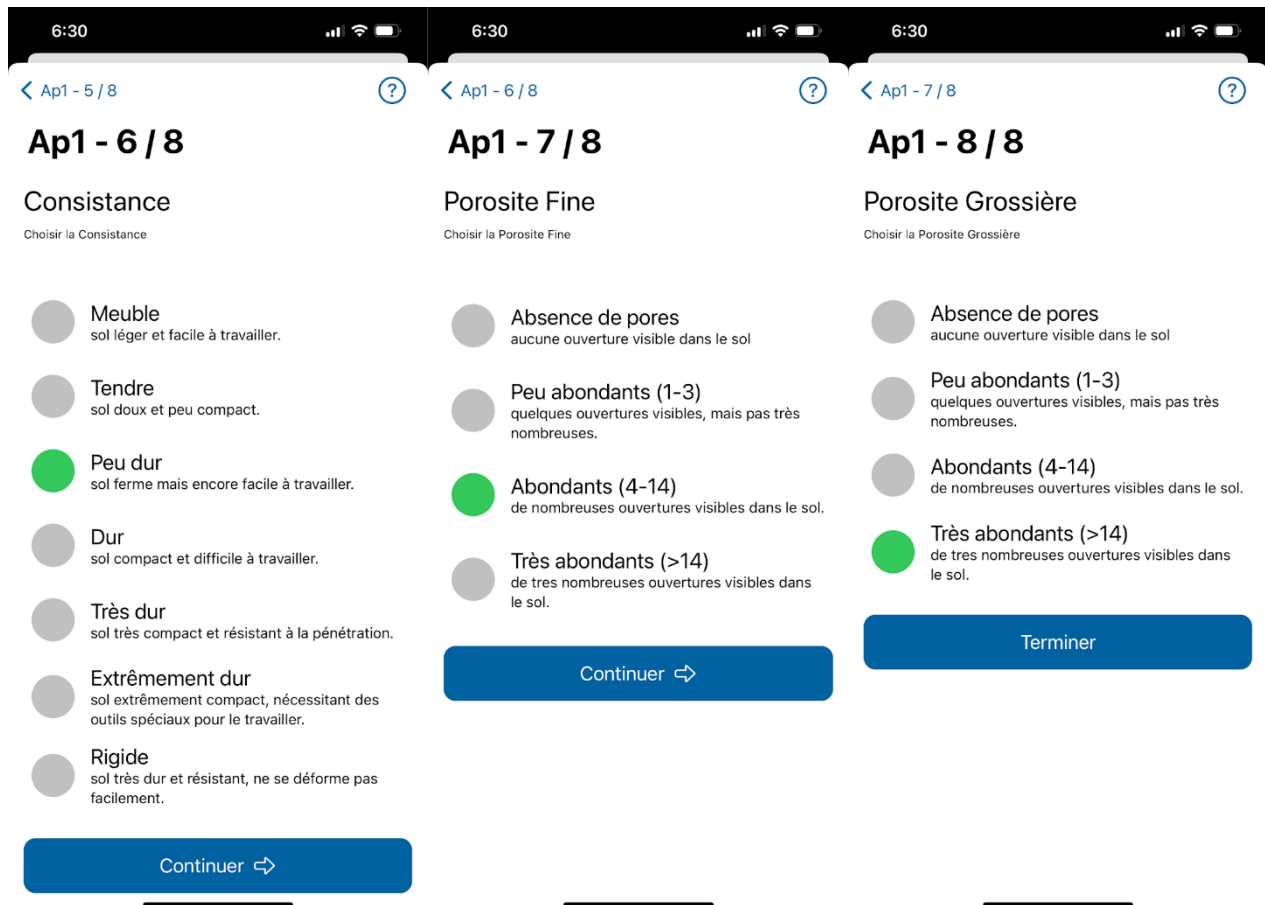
6:30

< Ap1 - 5 / 8

?

Ap1 - 6 / 8

Consistance

Choisir la Consistance

Meuble
sol léger et facile à travailler.

Tendre
sol doux et peu compact.

Peu dur
sol ferme mais encore facile à travailler.

Dur
sol compact et difficile à travailler.

Très dur
sol très compact et résistant à la pénétration.

Extrêmement dur
sol extrêmement compact, nécessitant des outils spéciaux pour le travailler.

Rigide
sol très dur et résistant, ne se déforme pas facilement.

Continuer ⇨

6:30

< Ap1 - 6 / 8

?

Ap1 - 7 / 8

Porosite Fine

Choisir la Porosite Fine

Absence de pores
aucune ouverture visible dans le sol

Peu abondants (1-3)
quelques ouvertures visibles, mais pas très nombreuses.

Abondants (4-14)
de nombreuses ouvertures visibles dans le sol.

Très abondants (>14)
de tres nombreuses ouvertures visibles dans le sol.

Continuer ⇨

6:30

< Ap1 - 7 / 8

?

Ap1 - 8 / 8

Porosite Grossière

Choisir la Porosite Grossière

Absence de pores
aucune ouverture visible dans le sol

Peu abondants (1-3)
quelques ouvertures visibles, mais pas très nombreuses.

Abondants (4-14)
de nombreuses ouvertures visibles dans le sol.

Très abondants (>14)
de tres nombreuses ouvertures visibles dans le sol.

Terminer